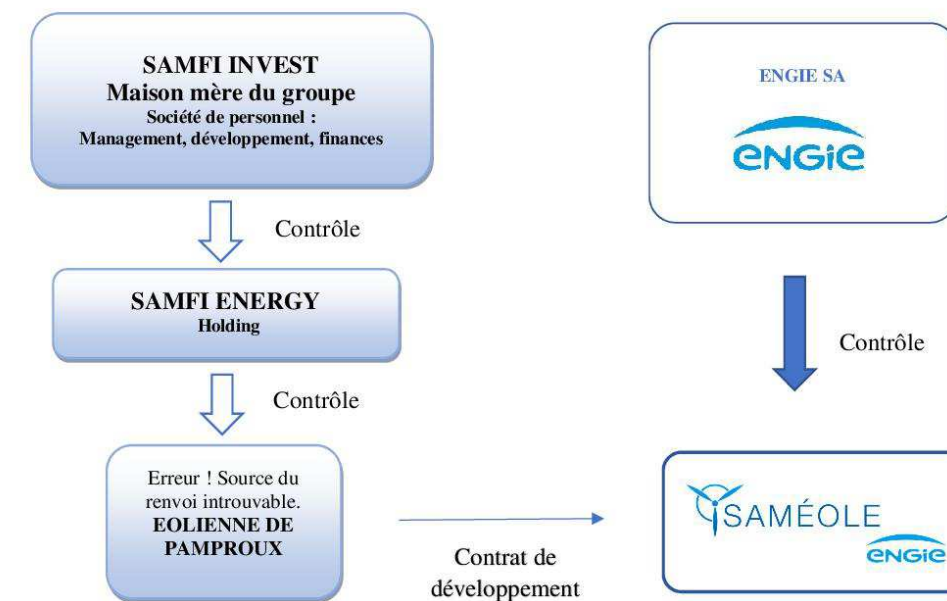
SAMFI INVEST
Maison mère du groupe
Société de personnel :
Management, développement, finances

Contrôle

SAMFI ENERGY
Holding

Contrôle

Erreur ! Source du renvoi introuvable.
EOLIENNE DE PAMPROUX

Contrat de développement

ENGIE SA

ENGIE

Contrôle

SAMÉOLE

ENGIE